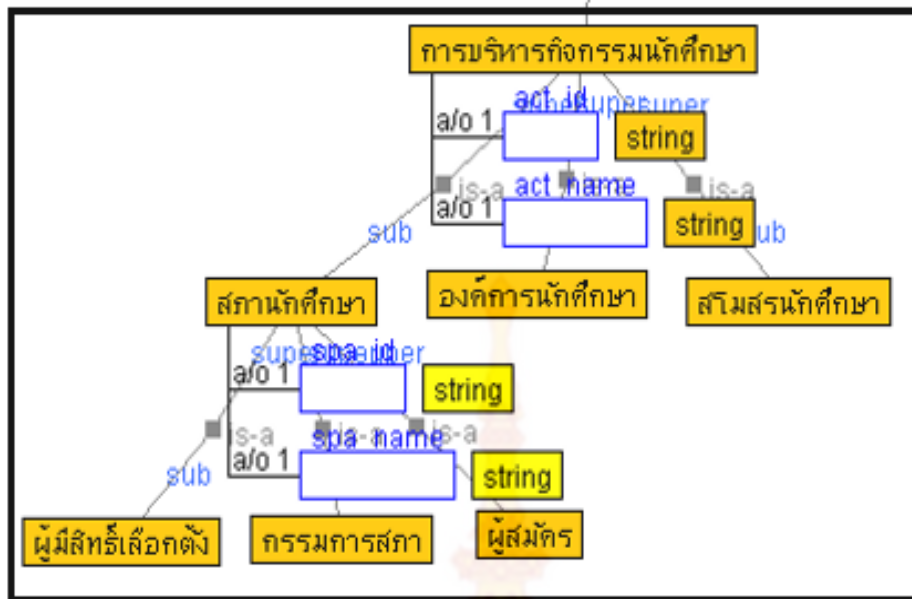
การบริหารกิจกรรมนักศึกษา

a/o 1

act_id

super super

string

is-a

is-a

a/o 1

act_name

sub

string

sub

องค์การนักศึกษา

สโมสรนักศึกษา

สภานักศึกษา

super super

spa_id

a/o 1

string

is-a

is-a

is-a

spa_name

a/o 1

sub

string

ผู้มีสิทธิ์เลือกตั้ง

กรรมการสภา

ผู้สมัคร